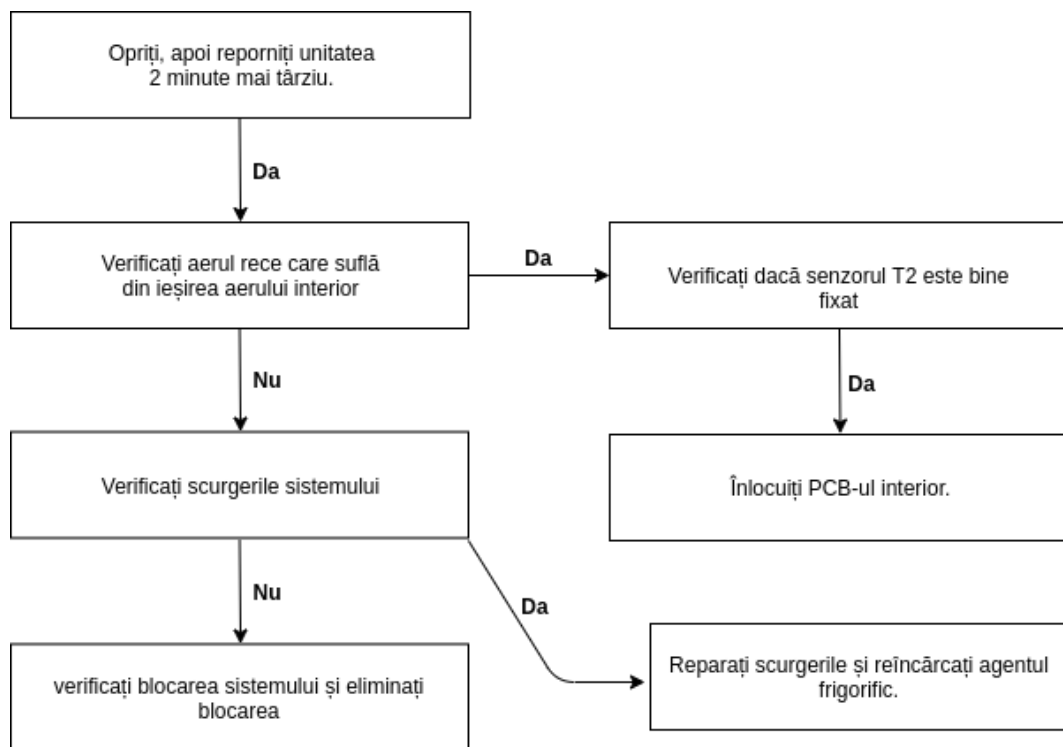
Opriți, apoi reporniți unitatea 2 minute mai târziu.

Da

Verificați aerul rece care suflă din ieșirea aerului interior

Da

Verificați dacă senzorul T2 este bine fixat

Da

Înlocuiți PCB-ul interior.

Nu

Verificați scurgerile sistemului

Nu

Da

verificați blocarea sistemului și eliminați blocarea

Reparați scurgerile și reîncărcați agentul frigorific.